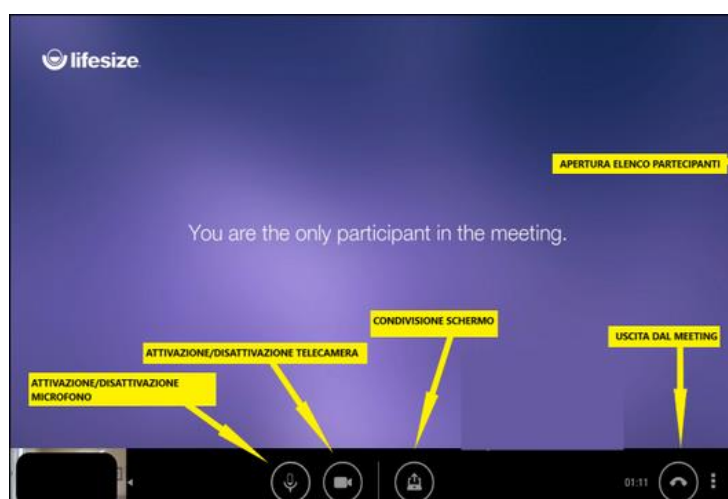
lifesize

APERTURA ELENCO PARTECIPANTI

You are the only participant in the meeting.

CONDIVISIONE SCHERMO

ATTIVAZIONE/DISATTIVAZIONE TELECAMERA

USCITA DAL MEETING

ATTIVAZIONE/DISATTIVAZIONE MICROFONO

01:11